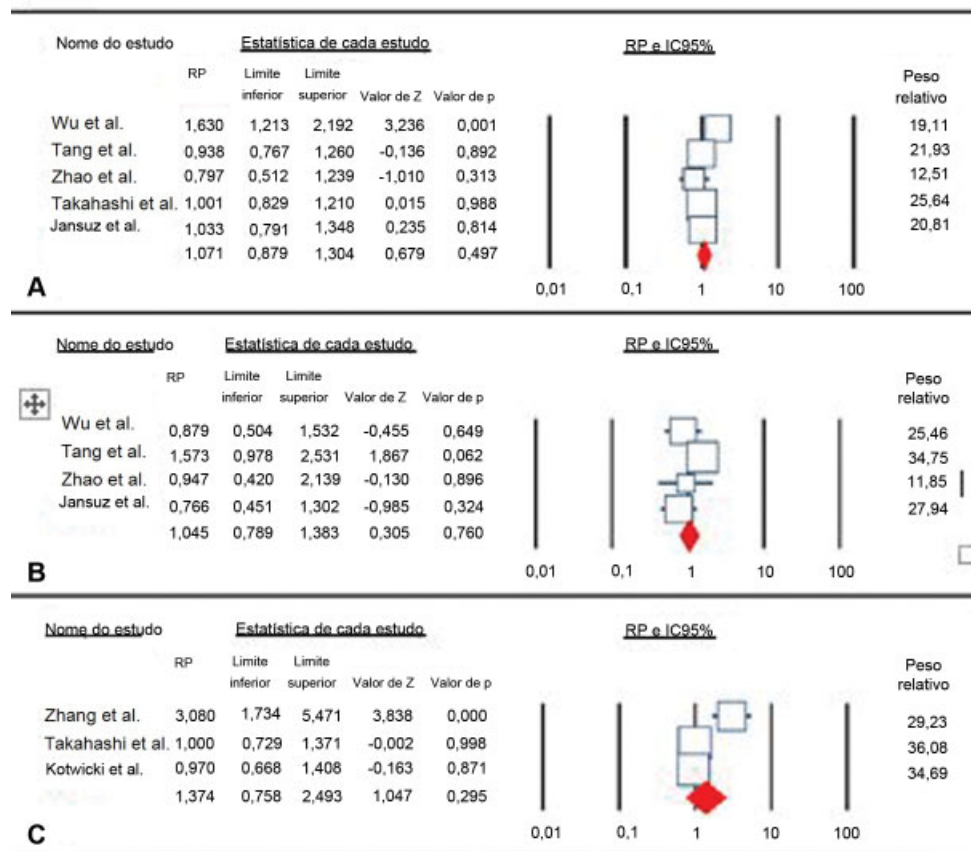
| Nome do estudo | RP | Limite inferior | Limite superior | Valor de Z | Valor de p | Peso relativo |
|---|---|---|---|---|---|---|
| Wu et al. | 1,630 | 1,213 | 2,192 | 3,236 | 0,001 | 19,11 |
| Tang et al. | 0,938 | 0,767 | 1,260 | -0,136 | 0,892 | 21,93 |
| Zhao et al. | 0,797 | 0,512 | 1,239 | -1,010 | 0,313 | 12,51 |
| Takahashi et al. | 1,001 | 0,829 | 1,210 | 0,015 | 0,988 | 25,64 |
| Jansuz et al. | 1,033 | 0,791 | 1,348 | 0,235 | 0,814 | 20,81 |
| | 1,071 | 0,879 | 1,304 | 0,679 | 0,497 | |

Estatística de cada estudo

RP e IC95%

0,01 0,1 1 10 100

A

| Nome do estudo | RP | Limite inferior | Limite superior | Valor de Z | Valor de p | Peso relativo |
|---|---|---|---|---|---|---|
| Wu et al. | 0,879 | 0,504 | 1,532 | -0,455 | 0,649 | 25,46 |
| Tang et al. | 1,573 | 0,978 | 2,531 | 1,867 | 0,062 | 34,75 |
| Zhao et al. | 0,947 | 0,420 | 2,139 | -0,130 | 0,896 | 11,85 |
| Jansuz et al. | 0,766 | 0,451 | 1,302 | -0,985 | 0,324 | 27,94 |
| | 1,045 | 0,789 | 1,383 | 0,305 | 0,760 | |

Estatística de cada estudo

RP e IC95%

0,01 0,1 1 10 100

B

| Nome do estudo | RP | Limite inferior | Limite superior | Valor de Z | Valor de p | Peso relativo |
|---|---|---|---|---|---|---|
| Zhang et al. | 3,080 | 1,734 | 5,471 | 3,838 | 0,000 | 29,23 |
| Takahashi et al. | 1,000 | 0,729 | 1,371 | -0,002 | 0,998 | 36,08 |
| Kotwicki et al. | 0,970 | 0,668 | 1,408 | -0,163 | 0,871 | 34,69 |
| | 1,374 | 0,758 | 2,493 | 1,047 | 0,295 | |

Estatística de cada estudo

RP e IC95%

0,01 0,1 1 10 100

C